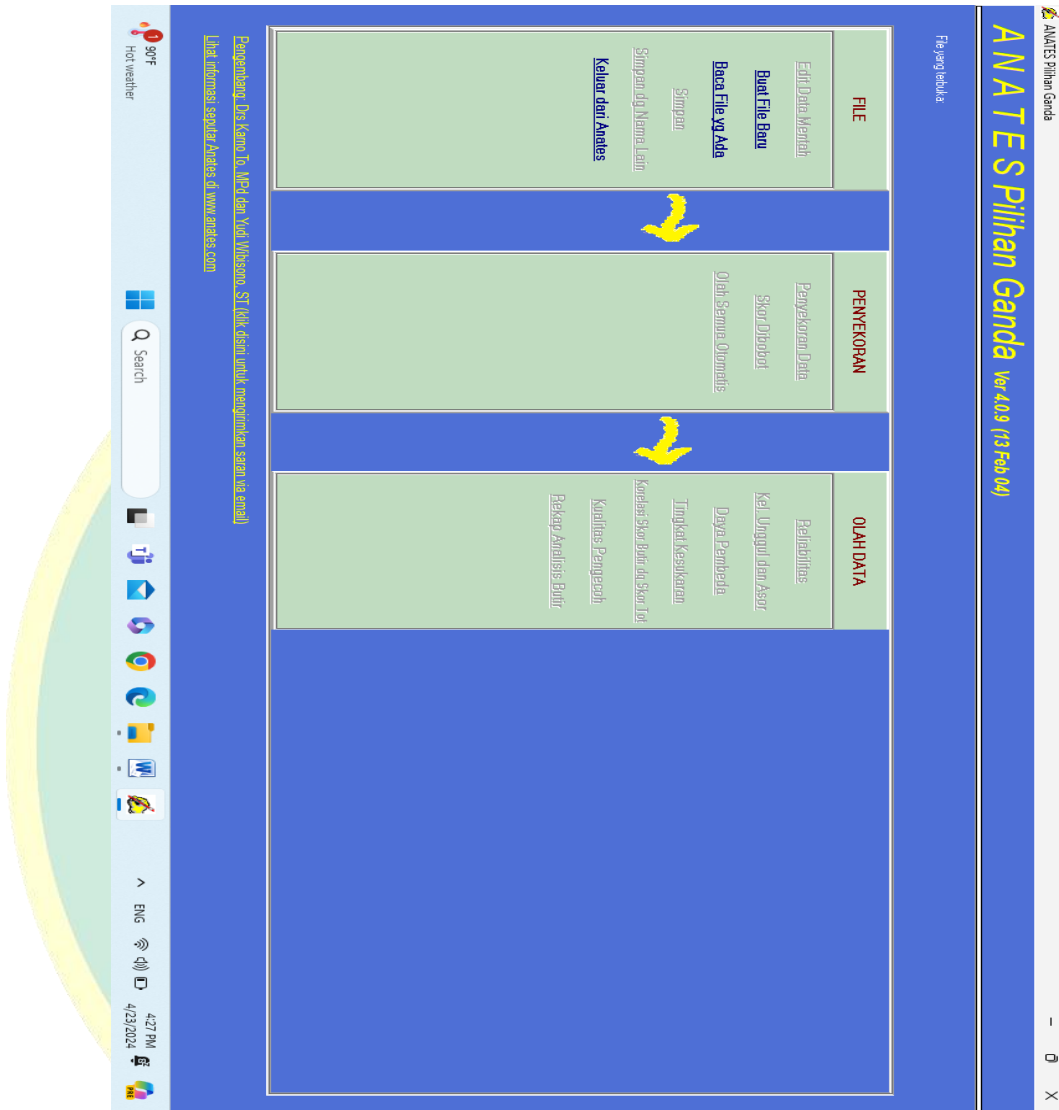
ANATES Pilihan Ganda

A N A T E S Pilihan Ganda Ver 4.0.9 (13 Feb 04)

File yang terbuka:

FILE

Edit Data Mentah

Buat File Baru

Baca File yg Ada

Simpan

Simpan dg Nama Lain

Keluar dari Anates

PENYEKORAN

Penyekoran Data

Skor Dibobot

Olah Semua Otomatis

OLAH DATA

Reliabilitas

Kel. Unggul dan Asor

Daya Pembeda

Tingkat Kesukaran

Korelasi Skor Butir dg Skor Total

Kualitas Pengecoh

Rekap Analisis Butir

Pengembang: Drs Karno To, MPd dan Yudi Wibisono, ST (klik disini untuk mengirimkan saran via email)

Lihat informasi seputar Anates di www.anates.com

90°F
Hot weather

Search

ENG

4:27 PM
4/23/2024